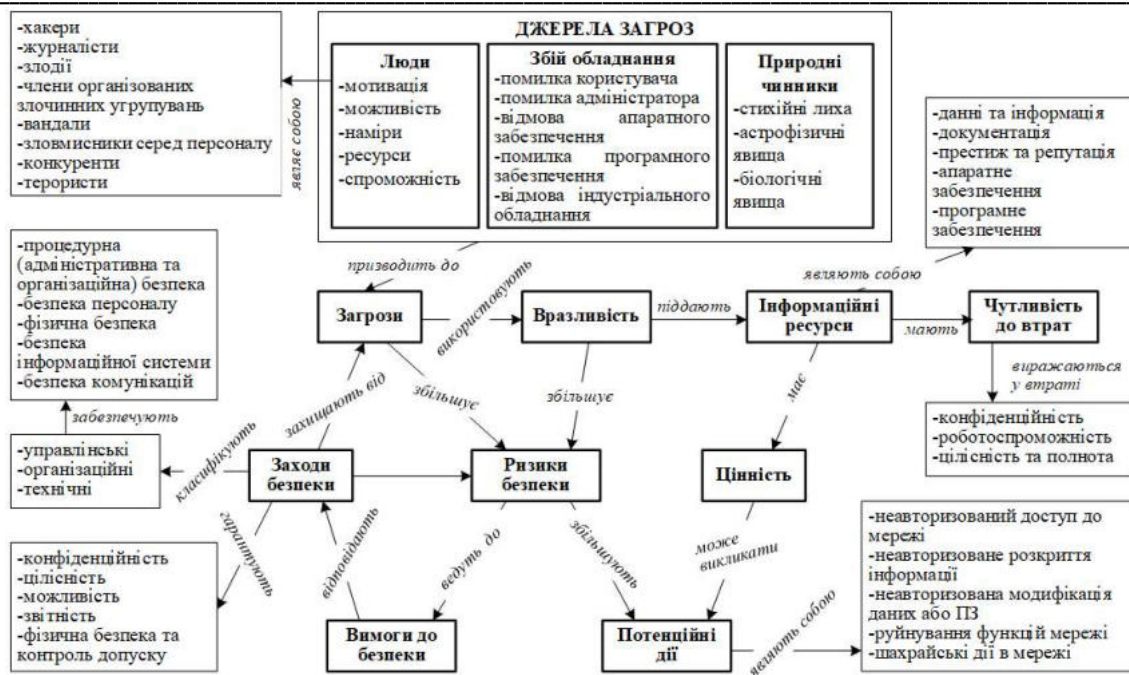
ДЖЕРЕЛА ЗАГРОЗ

Люди
-мотивація
-можливість
-наміри
-ресурси
-спроможність

Збій обладнання
-помилка користувача
-помилка адміністратора
-відмова апаратного забезпечення
-помилка програмного забезпечення
-відмова індустріального обладнання

Природні чинники
-стихійні лиха
-астрофізичні явища
-біологічні явища

являє собою

-хакери
-журналісти
-злодії
-члени організованих злочинних угрупувань
-вандали
-зловмисники серед персоналу
-конкуренти
-терористи

-данні та інформація
-документація
-престиж та репутація
-апаратне забезпечення
-програмне забезпечення

призводить до

являють собою

-процедурна (адміністративна та організаційна) безпека
-безпека персоналу
-фізична безпека
-безпека інформаційної системи
-безпека комунікацій

Загрози

використовують

Вразливість

піддають

Інформаційні ресурси

мають

Чутливість до втрат

виражаються у втраті

збільшує

збільшує

має

захищають від

забезпечують

-конфіденційність
-роботоспроможність
-цілісність та полнота

-управлінські
-організаційні
-технічні

класифікують

Заходи безпеки

Ризики безпеки

Цінність

гарантують

відповідають

ведуть до

збільшують

може викликати

-конфіденційність
-цілісність
-можливість
-звітність
-фізична безпека та контроль допуску

Вимоги до безпеки

Потенційні дії

являють собою

-неавторизований доступ до мережі
-неавторизоване розкриття інформації
-неавторизована модифікація даних або ПЗ
-руйнування функцій мережі
-шахрайські дії в мережі